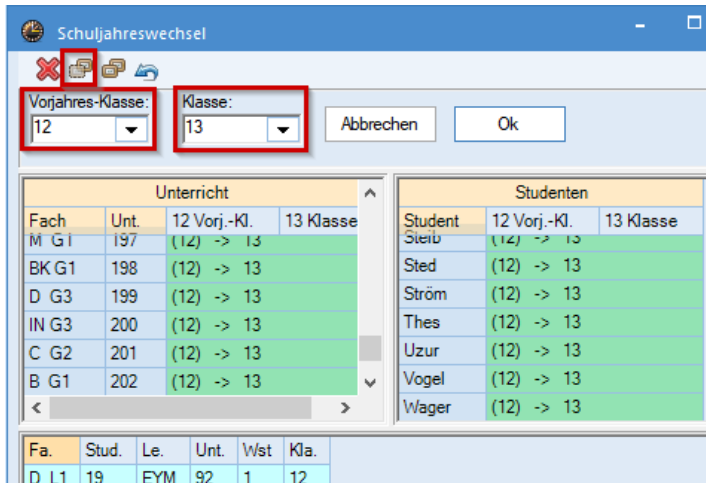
Schuljahreswechsel

Vorjahres-Klasse:
12
Klasse:
13
Abbrechen
Ok

Unterricht

| Fach | Unt. | 12 Vorj.-Kl. | 13 Klasse |
|---|---|---|---|
| M G1 | 197 | (12) -> 13 | |
| BK G1 | 198 | (12) -> 13 | |
| D G3 | 199 | (12) -> 13 | |
| IN G3 | 200 | (12) -> 13 | |
| C G2 | 201 | (12) -> 13 | |
| B G1 | 202 | (12) -> 13 | |

Studenten

| Student | 12 Vorj.-Kl. | 13 Klasse |
|---|---|---|
| Steib | (12) -> 13 | |
| Sted | (12) -> 13 | |
| Ström | (12) -> 13 | |
| Thes | (12) -> 13 | |
| Uzur | (12) -> 13 | |
| Vogel | (12) -> 13 | |
| Wager | (12) -> 13 | |

| Fa. | Stud. | Le. | Unt. | Wst | Kla. |
|---|---|---|---|---|---|
| D L1 | 19 | FYM | 92 | 1 | 12 |